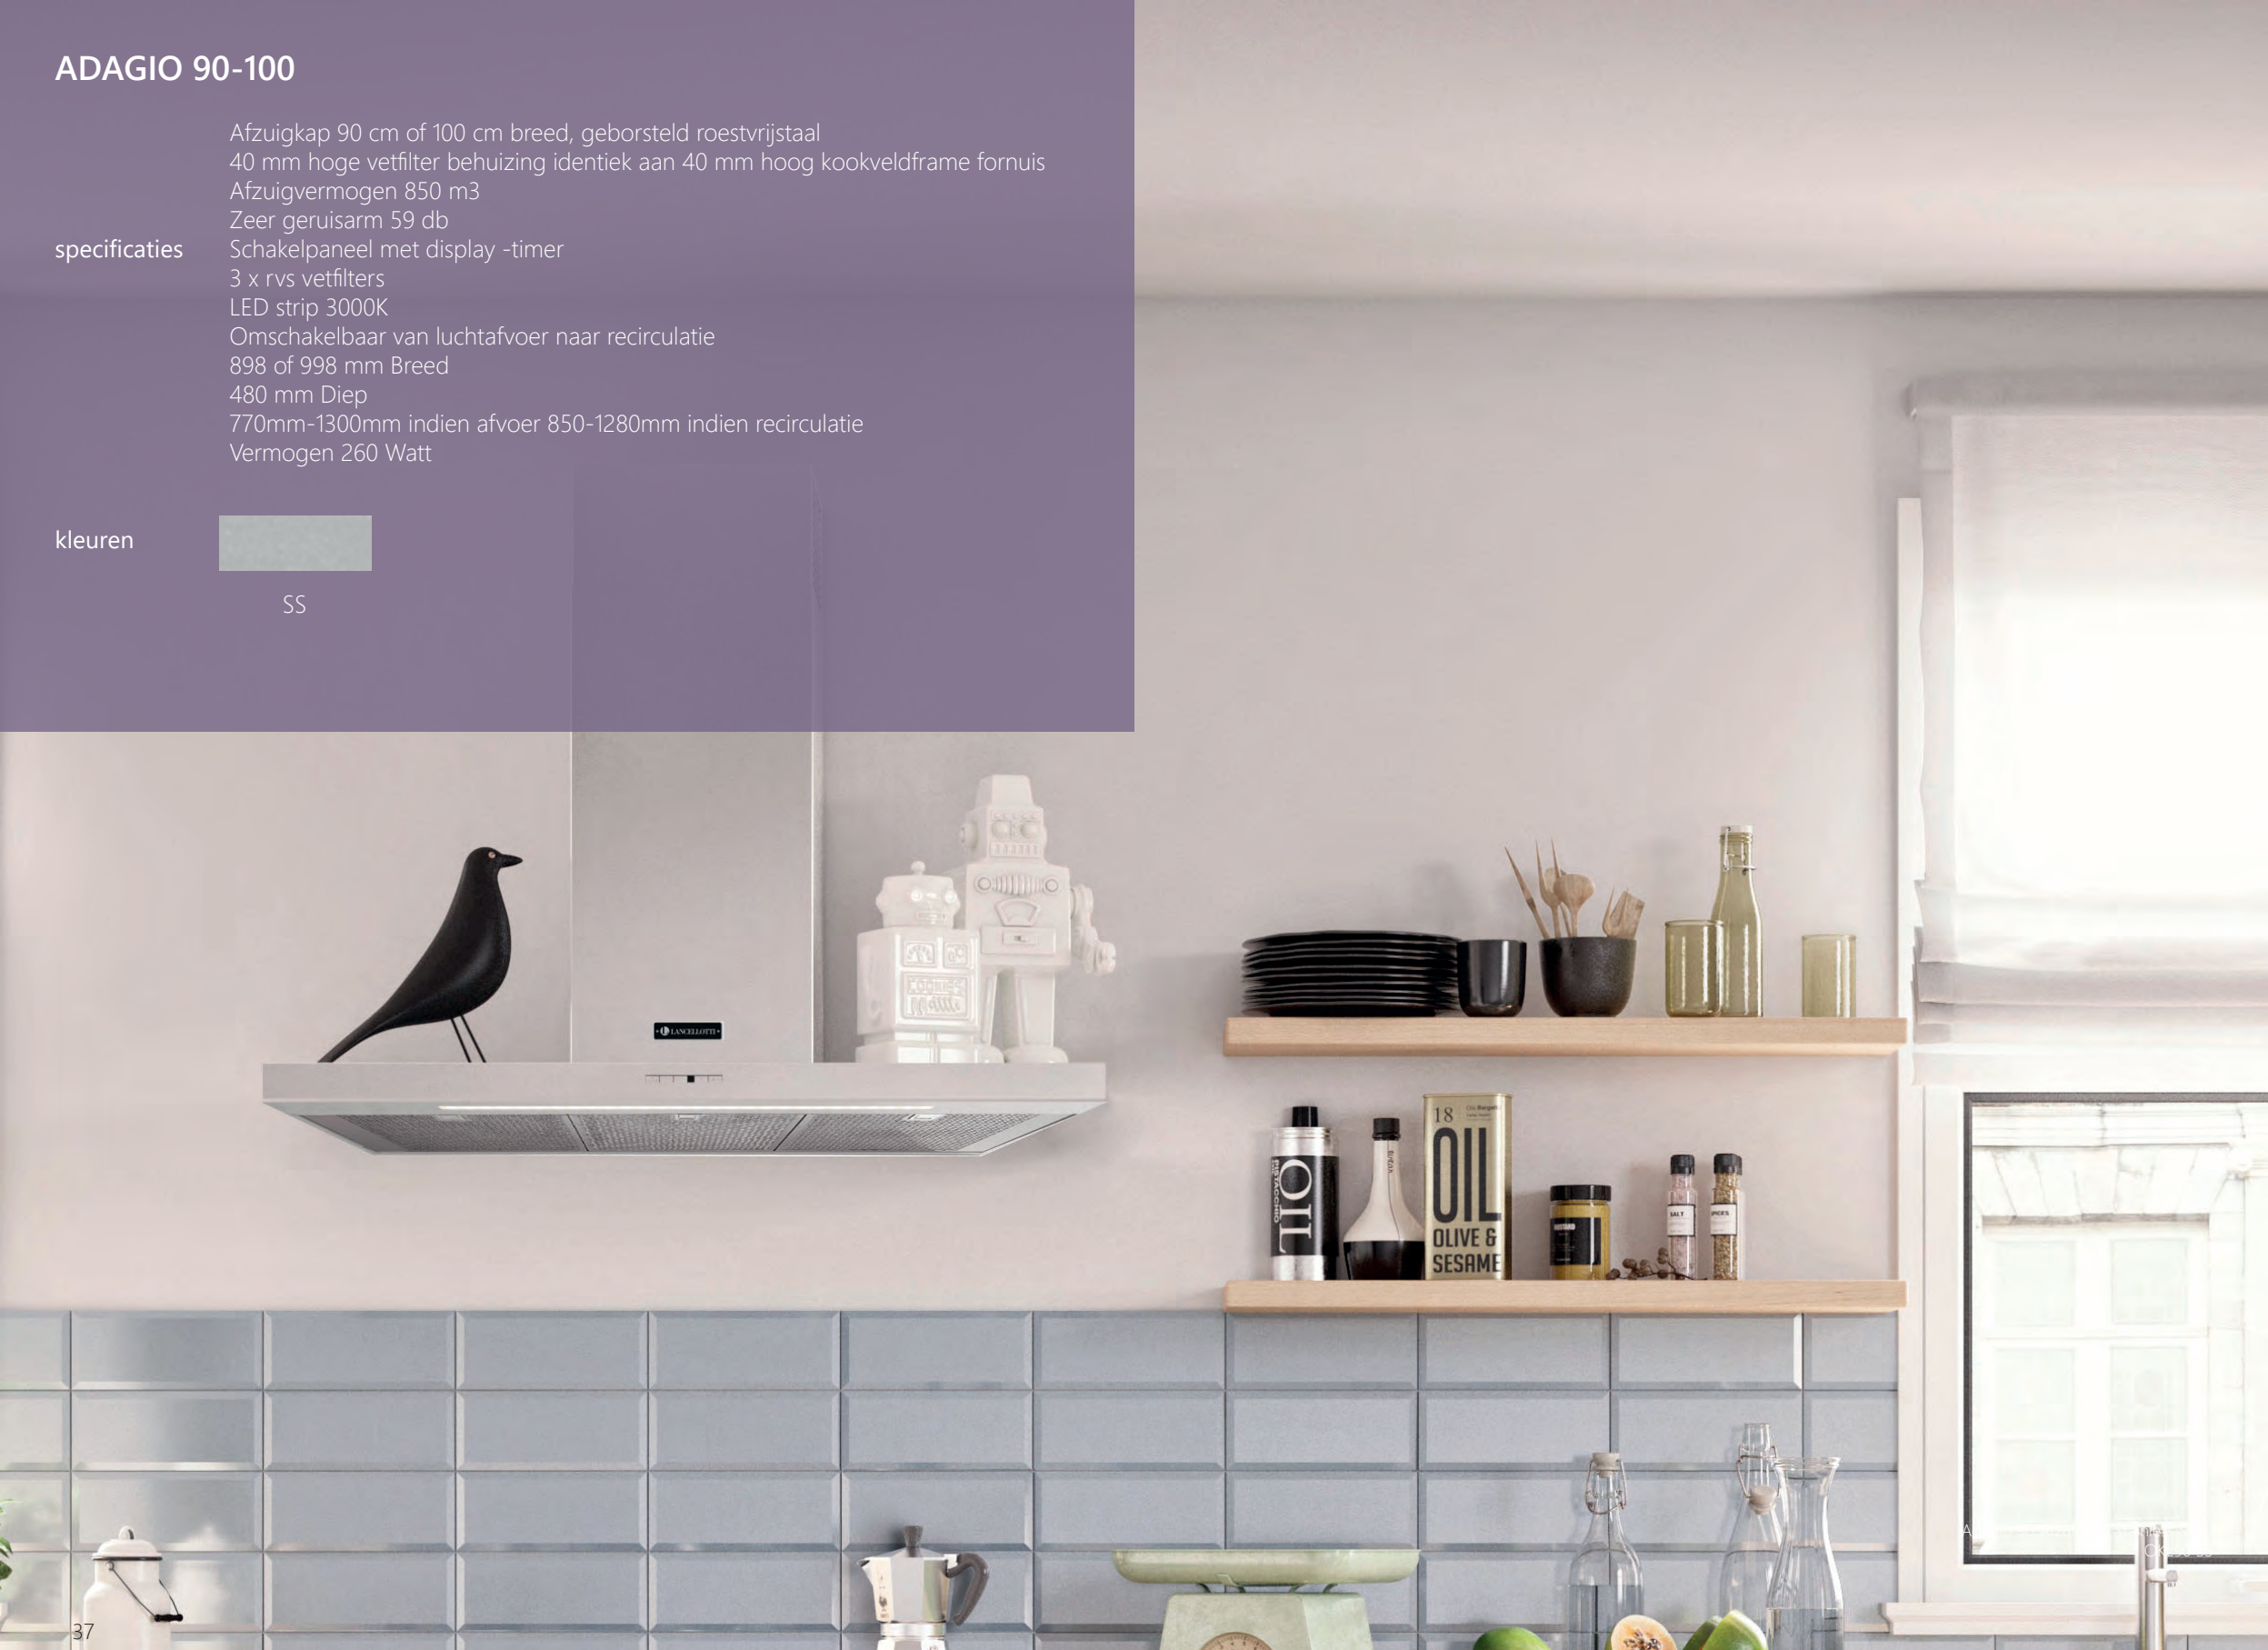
ADAGIO 90-100

specificaties

Afzuigkap 90 cm of 100 cm breed, geborsteld roestvrijstaal
40 mm hoge vetfilter behuizing identiek aan 40 mm hoog kookveldframe fornuis
Afzuigvermogen 850 m3
Zeer geruisarm 59 db
Schakelpaneel met display -timer
3 x rvs vetfilters
LED strip 3000K
Omschakelbaar van luchtafvoer naar recirculatie
898 of 998 mm Breed
480 mm Diep
770mm-1300mm indien afvoer 850-1280mm indien recirculatie
Vermogen 260 Watt

kleuren

SS

LANCELLOTTI

OIL

18 OIL OLIVE & SESAME

37